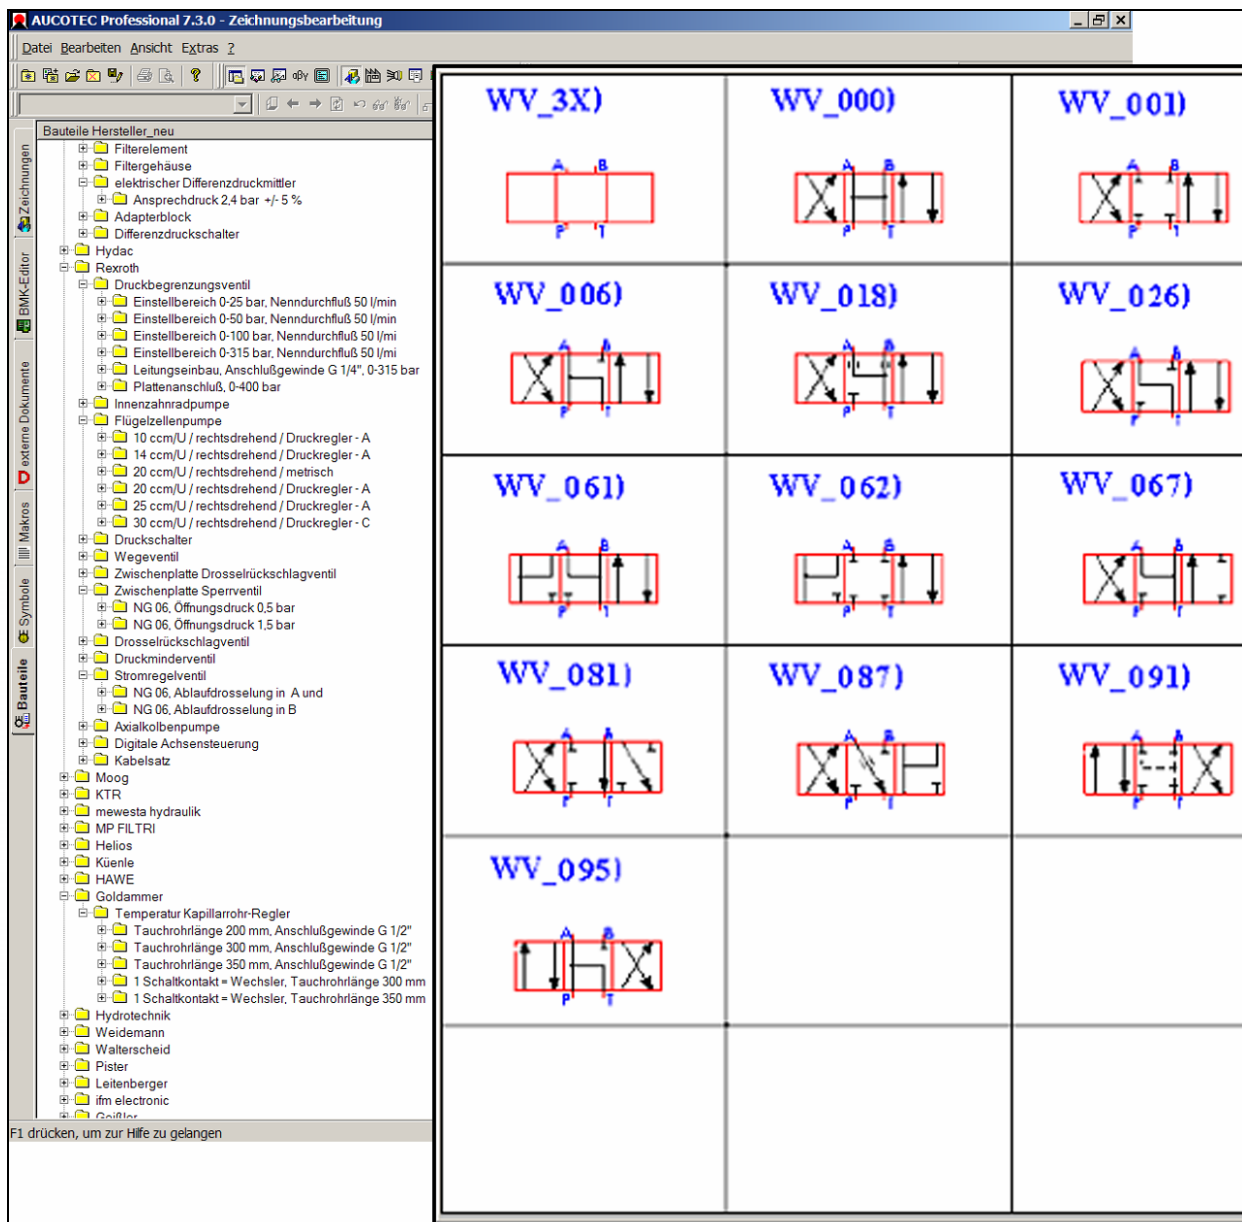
AUCOTEC Professional 7.3.0 - Zeichnungsbearbeitung

Datei Bearbeiten Ansicht Extras ?

Zeichnungen
BMK-Editor
externe Dokumente
Makros
Symbole
Bauteile

Bauteile Hersteller_neu
Filterelement
Filtergehäuse
elektrischer Differenzdruckmittler
Ansprechdruck 2,4 bar +/- 5 %
Adapterblock
Differenzdruckschalter
Hydac
Rexroth
Druckbegrenzungsventil
Einstellbereich 0-25 bar, Nenndurchfluß 50 l/min
Einstellbereich 0-50 bar, Nenndurchfluß 50 l/min
Einstellbereich 0-100 bar, Nenndurchfluß 50 l/mi
Einstellbereich 0-315 bar, Nenndurchfluß 50 l/mi
Leitungseinbau, Anschlußgewinde G 1/4", 0-315 bar
Plattenanschluß, 0-400 bar
Innenzahnradpumpe
Flügelzellenpumpe
10 ccm/U / rechtsdrehend / Druckregler - A
14 ccm/U / rechtsdrehend / Druckregler - A
20 ccm/U / rechtsdrehend / metrisch
20 ccm/U / rechtsdrehend / Druckregler - A
25 ccm/U / rechtsdrehend / Druckregler - A
30 ccm/U / rechtsdrehend / Druckregler - C
Druckschalter
Wegeventil
Zwischenplatte Drosselrückschlagventil
Zwischenplatte Sperrventil
NG 06, Öffnungsdruck 0,5 bar
NG 06, Öffnungsdruck 1,5 bar
Drosselrückschlagventil
Druckminderventil
Stromregelventil
NG 06, Ablaufdrosselung in A und
NG 06, Ablaufdrosselung in B
Axialkolbenpumpe
Digitale Achsensteuerung
Kabelsatz
Moog
KTR
mewesta hydraulik
MP FILTRI
Helios
Küenle
HAWE
Goldammer
Temperatur Kapillarrohr-Regler
Tauchrohrlänge 200 mm, Anschlußgewinde G 1/2"
Tauchrohrlänge 300 mm, Anschlußgewinde G 1/2"
Tauchrohrlänge 350 mm, Anschlußgewinde G 1/2"
1 Schaltkontakt = Wechsler, Tauchrohrlänge 300 mm
1 Schaltkontakt = Wechsler, Tauchrohrlänge 350 mm
Hydrotechnik
Weidemann
Walterscheid
Pister
Leitenberger
ifm electronic
Geißler

F1 drücken, um zur Hilfe zu gelangen

| WV_3X) A B P T | WV_000) A B P T | WV_001) A B P T |
|---|---|---|
| WV_006) A B P T | WV_018) A B P T | WV_026) A B P T |
| WV_061) A B P T | WV_062) A B P T | WV_067) A B P T |
| WV_081) A B P T | WV_087) A B P T | WV_091) A B P T |
| WV_095) A B P T | | |
| | | |